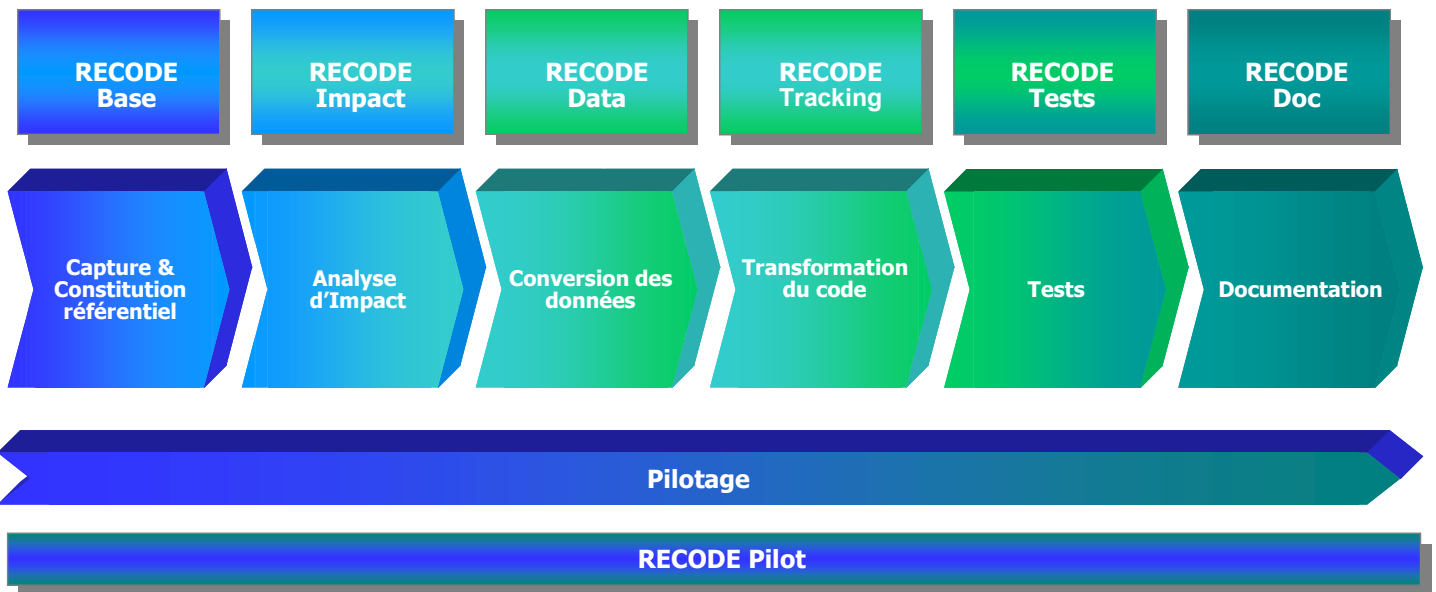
RECODE Base

RECODE Impact

RECODE Data

RECODE Tracking

RECODE Tests

RECODE Doc

Capture & Constitution référentiel

Analyse d’Impact

Conversion des données

Transformation du code

Tests

Documentation

Pilotage

RECODE Pilot